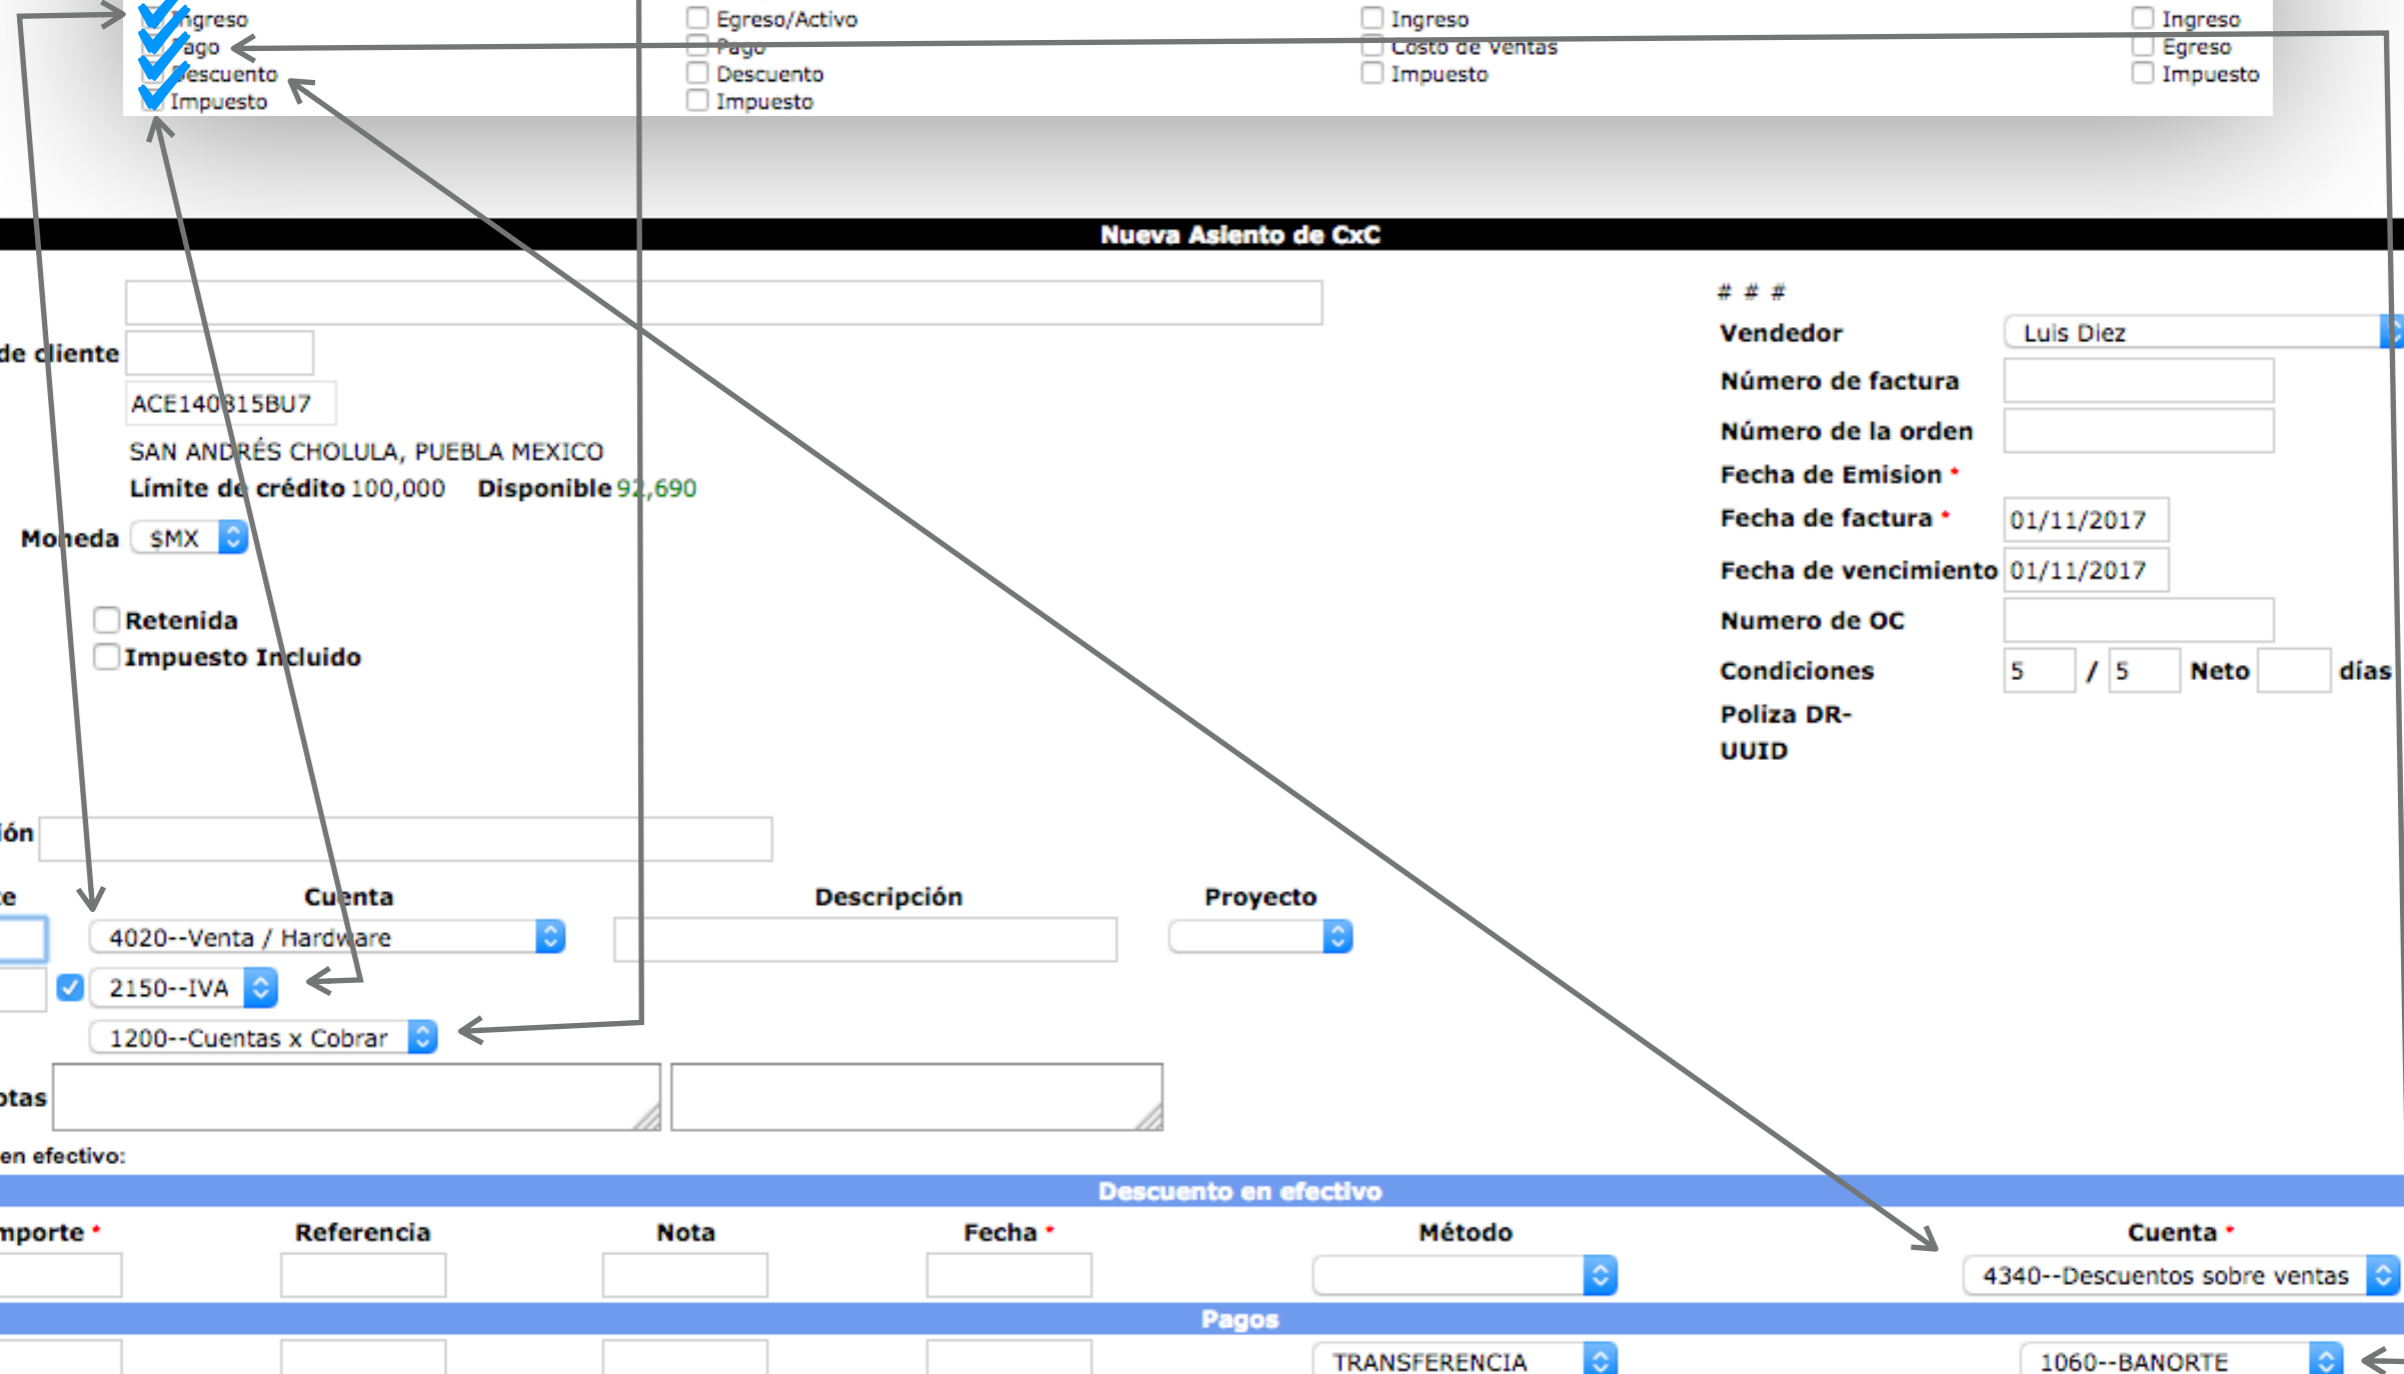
Ingreso
Pago
Descuento
Impuesto

Egreso/Activo
Pago
Descuento
Impuesto

Ingreso
Costo de Ventas
Impuesto

Ingreso
Egreso
Impuesto

Nueva Asiento de CxC

de cliente
ACE140815BU7
SAN ANDRÉS CHOLULA, PUEBLA MEXICO
Límite de crédito 100,000 Disponible 92,690
Moneda $MX

Retenida
Impuesto Incluido

# # #
Vendedor Luis Diez
Número de factura
Número de la orden
Fecha de Emision *
Fecha de factura * 01/11/2017
Fecha de vencimiento 01/11/2017
Numero de OC
Condiciones 5 / 5 Neto días
Poliza DR-
UUID

ión

e Cuenta Descripción Proyecto
4020--Venta / Hardware
2150--IVA
1200--Cuentas x Cobrar

otas

en efectivo:

Descuento en efectivo

mporte * Referencia Nota Fecha * Método Cuenta *
4340--Descuentos sobre ventas

Pagos

TRANSFERENCIA 1060--BANORTE